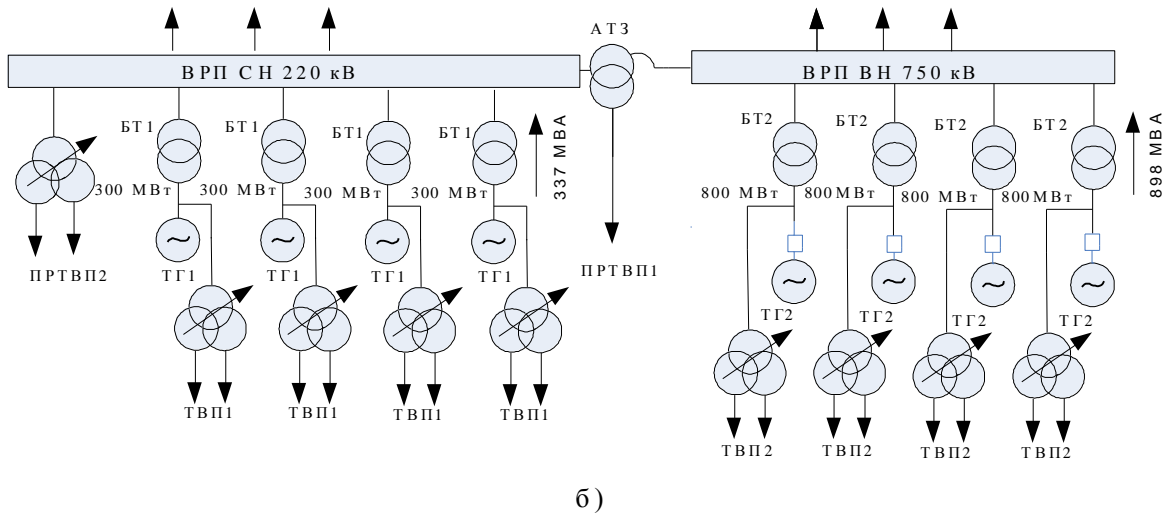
ВРП СН 220 кВ

АТ3

ВРП ВН 750 кВ

БТ1 БТ1 БТ1 БТ1

337 МВА

БТ2 БТ2 БТ2 БТ2

898 МВА

300 МВт 300 МВт 300 МВт 300 МВт

800 МВт 800 МВт 800 800 МВт

ТГ1 ТГ1 ТГ1 ТГ1

ПРТВП2

ПРТВП1

ТГ2 ТГ2 ТГ2 ТГ2

ТВП1 ТВП1 ТВП1 ТВП1

ТВП2 ТВП2 ТВП2 ТВП2

б)